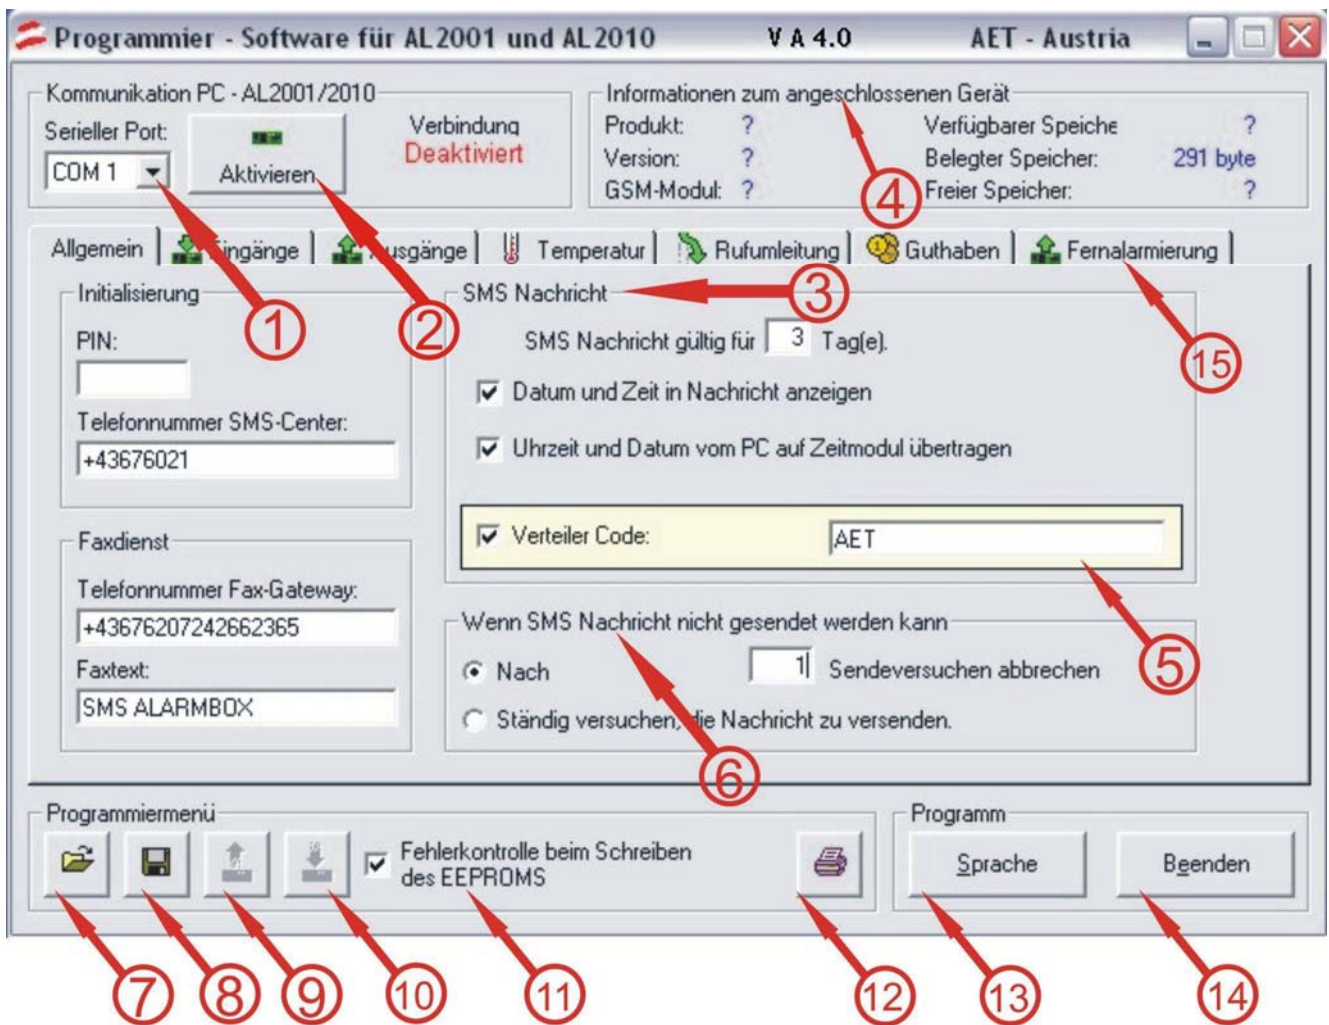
Programmier - Software für AL2001 und AL2010 V A 4.0 AET - Austria

Kommunikation PC - AL2001/2010
Serieller Port:
COM 1
Aktivieren
Verbindung
Deaktiviert

Informationen zum angeschlossenen Gerät
Produkt: ?
Version: ?
GSM-Modul: ?
Verfügbarer Speiche ?
Belegter Speicher: 291 byte
Freier Speicher: ?

Allgemein | Eingänge | Ausgänge | Temperatur | Rufumleitung | Guthaben | Fernalarmierung

Initialisierung
PIN:
Telefonnummer SMS-Center:
+43676021

Faxdienst
Telefonnummer Fax-Gateway:
+43676207242662365
Faxtext:
SMS ALARMBOX

SMS Nachricht
SMS Nachricht gültig für 3 Tag(e).
Datum und Zeit in Nachricht anzeigen
Uhrzeit und Datum vom PC auf Zeitmodul übertragen
Verteiler Code: AET

Wenn SMS Nachricht nicht gesendet werden kann
Nach 1 Sendeversuchen abbrechen
Ständig versuchen, die Nachricht zu versenden.

Programmiermenü
Fehlerkontrolle beim Schreiben des EEPROMS

Programm
Sprache
Beenden

1 2 3 4 5 6 7 8 9 10 11 12 13 14 15